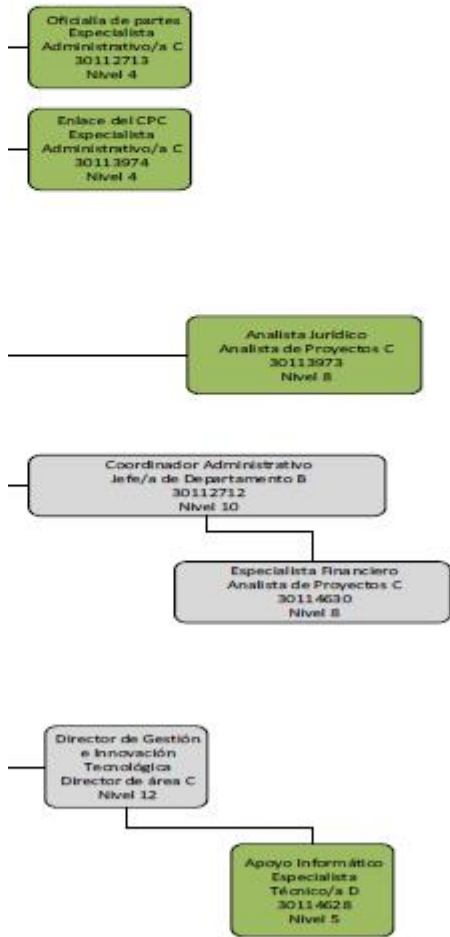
Oficialía de partes
Especialista Administrativo/a C
30112713
Nivel 4

Enlace del CPC
Especialista Administrativo/a C
30113974
Nivel 4

Analista Jurídico
Analista de Proyectos C
30113973
Nivel 8

Coordinador Administrativo
Jefe/a de Departamento B
30112712
Nivel 10

Especialista Financiero
Analista de Proyectos C
30114630
Nivel 8

Director de Gestión e Innovación Tecnológica
Director de área C
Nivel 12

Apoyo Informático
Especialista Técnico/a D
30114628
Nivel 5